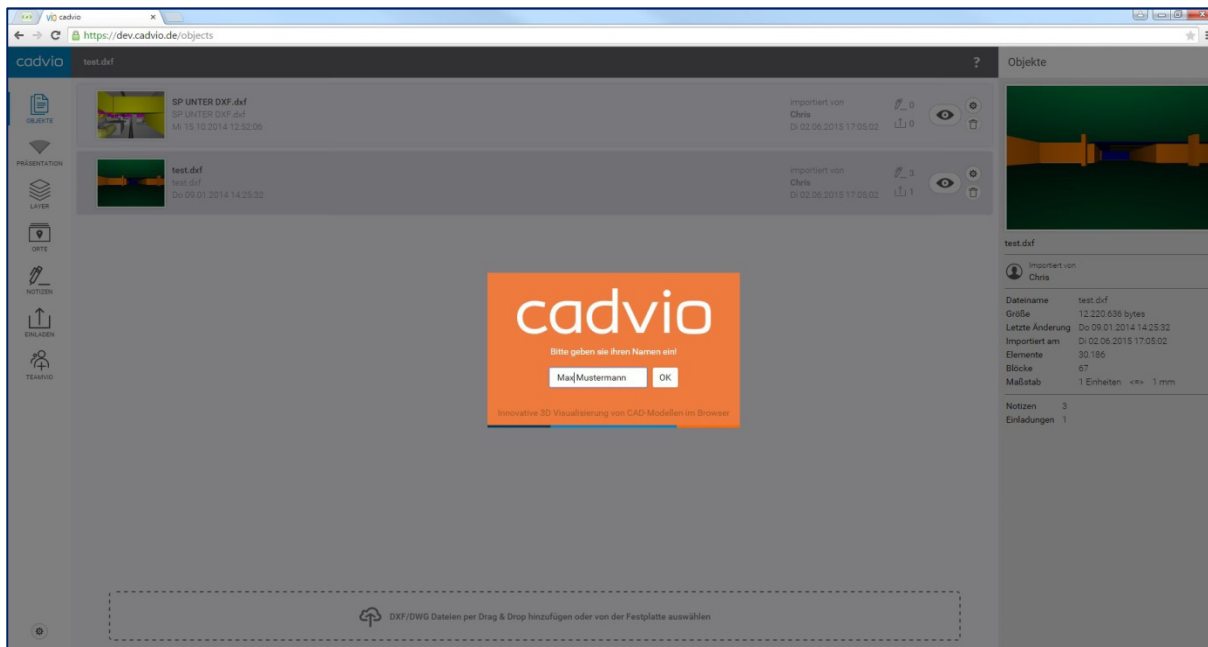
VIO cadvio

https://dev.cadvio.de/objects

cadvio test.dxf ?

Objekte

OBJEKTE

PRÄSENTATION

LAYER

ORTE

NOTIZEN

EINLADEN

TEAMVIO

SP UNTER DXF.dxf
SP UNTER DXF.dxf
Mi 15.10.2014 12:52:06

Importiert von
Chris
Di 02.06.2015 17:05:02

0
0

test.dxf
test.dxf
Do 09.01.2014 14:25:32

Importiert von
Chris
Di 02.06.2015 17:05:02

3
1

cadvio

Bitte geben sie ihren Namen ein!

Max Mustermann OK

Innovative 3D Visualisierung von CAD-Modellen im Browser

DXF/DWG Dateien per Drag & Drop hinzufügen oder von der Festplatte auswählen

test.dxf

Importiert von
Chris

| | |
|---|---|
| Dateiname | test.dxf |
| Größe | 12.220.636 bytes |
| Letzte Änderung | Do 09.01.2014 14:25:32 |
| Importiert am | Di 02.06.2015 17:05:02 |
| Elemente | 30.186 |
| Blöcke | 67 |
| Maßstab | 1 Einheiten <=> 1 mm |

Notizen 3
Einladungen 1